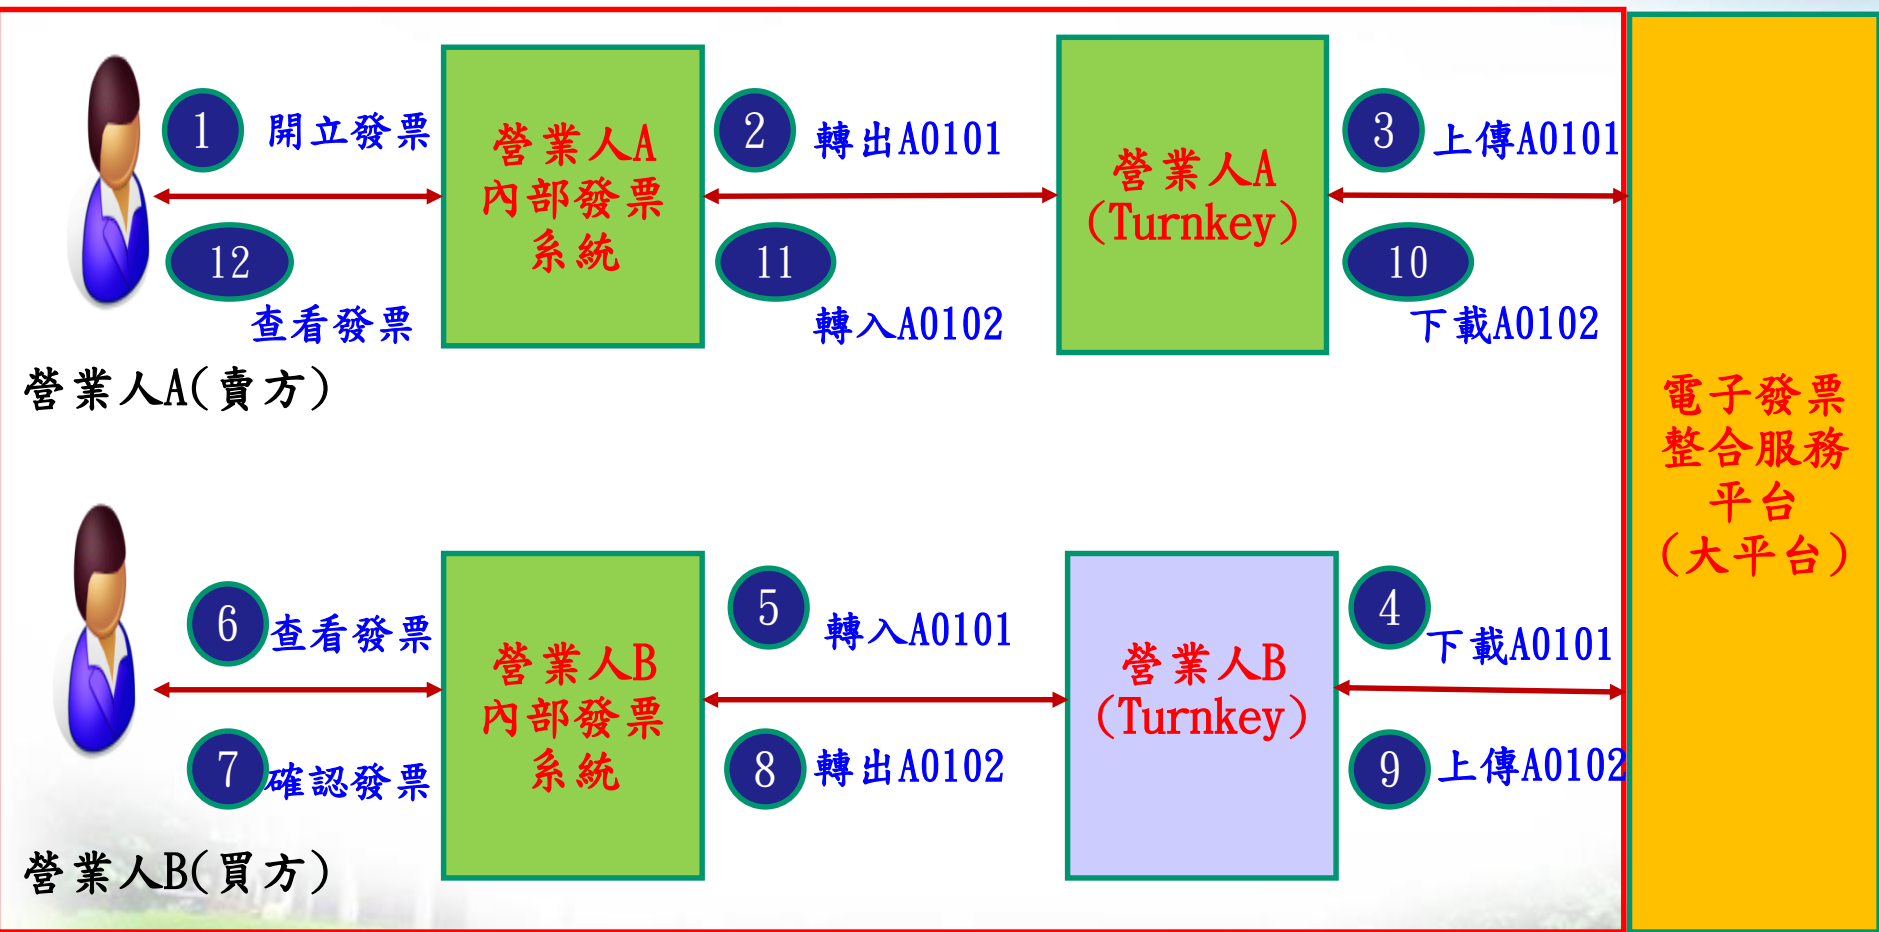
1 開立發票

12 查看發票

營業人A內部發票系統

2 轉出A0101

11 轉入A0102

營業人A (Turnkey)

3 上傳A0101

10 下載A0102

營業人A(賣方)

電子發票整合服務平台 (大平台)

6 查看發票

7 確認發票

營業人B內部發票系統

5 轉入A0101

8 轉出A0102

營業人B (Turnkey)

4 下載A0101

9 上傳A0102

營業人B(買方)